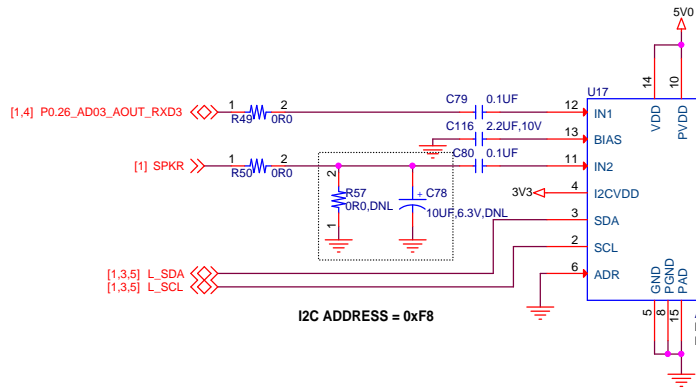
5V0

U17

14 VDD
10 PVDD

[1,4] P0.26_AD03_AOUT_RXD3

1 R49 2 0R0

C79 0.1UF

12 IN1

C116 2.2UF,10V

13 BIAS

[1] SPKR

1 R50 2 0R0

C80 0.1UF

11 IN2

2 R57 0R0,DNL 1

+ C78 10UF,6.3V,DNL

3V3

4 I2CVDD

3 SDA

2 SCL

6 ADR

[1,3,5] L_SDA
[1,3,5] L_SCL

GND PGND PAD
5 8 15

I2C ADDRESS = 0xF8